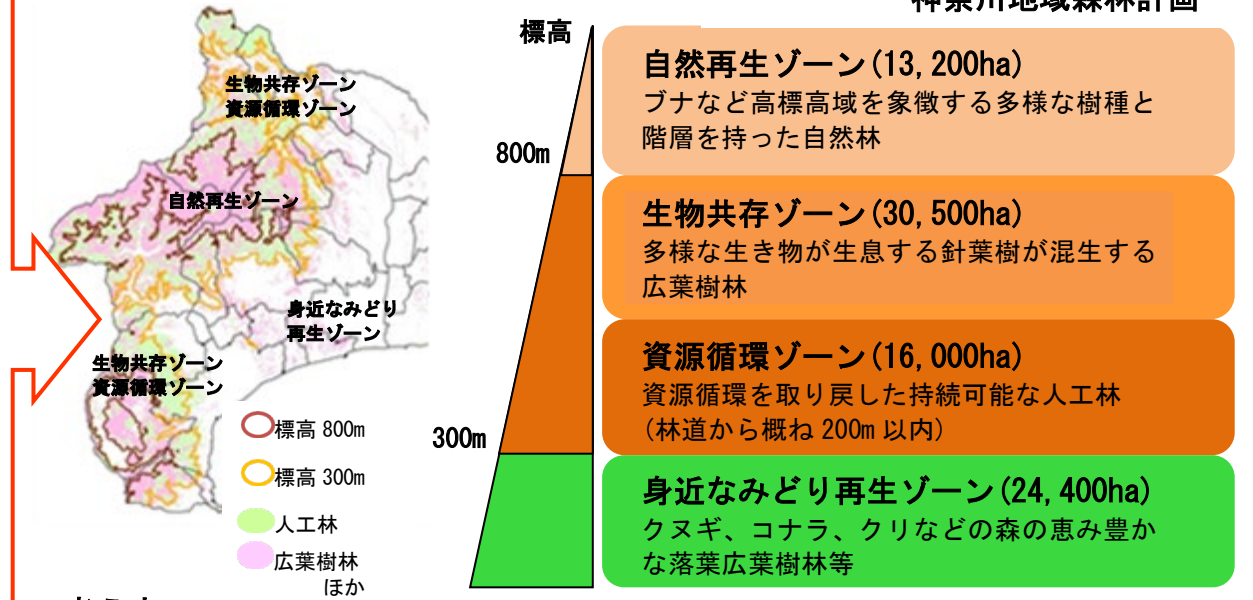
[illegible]

生物共存ゾーン
資源循環ゾーン

自然再生ゾーン

身近なみどり
再生ゾーン

生物共存ゾーン
資源循環ゾーン

標高 800m

標高 300m

人工林

広葉樹林
ほか

標高

800m

300m

自然再生ゾーン(13,200ha)
ブナなど高標高域を象徴する多様な樹種と階層を持った自然林

生物共存ゾーン(30,500ha)
多様な生き物が生息する針葉樹が混生する広葉樹林

資源循環ゾーン(16,000ha)
資源循環を取り戻した持続可能な人工林
(林道から概ね 200m 以内)

身近なみどり再生ゾーン(24,400ha)
クヌギ、コナラ、クリなどの森の恵み豊かな落葉広葉樹林等